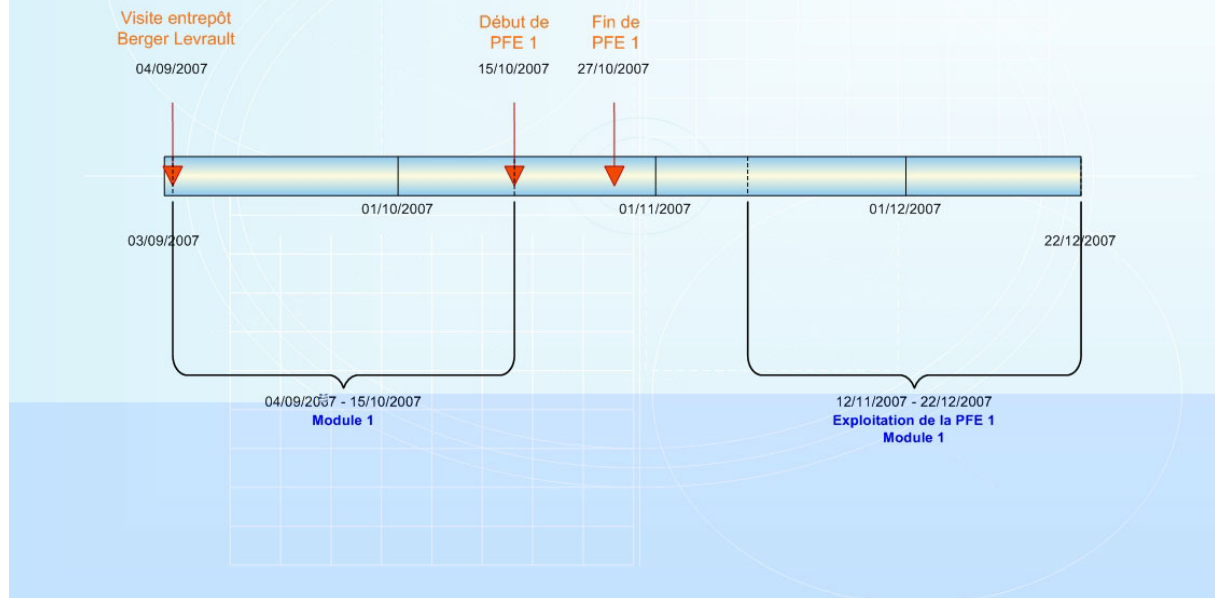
Visite entrepôt Berger Levrault

04/09/2007

Début de PFE 1

15/10/2007

Fin de PFE 1

27/10/2007

01/10/2007

01/11/2007

01/12/2007

03/09/2007

22/12/2007

04/09/2007 - 15/10/2007
Module 1

12/11/2007 - 22/12/2007
Exploitation de la PFE 1
Module 1